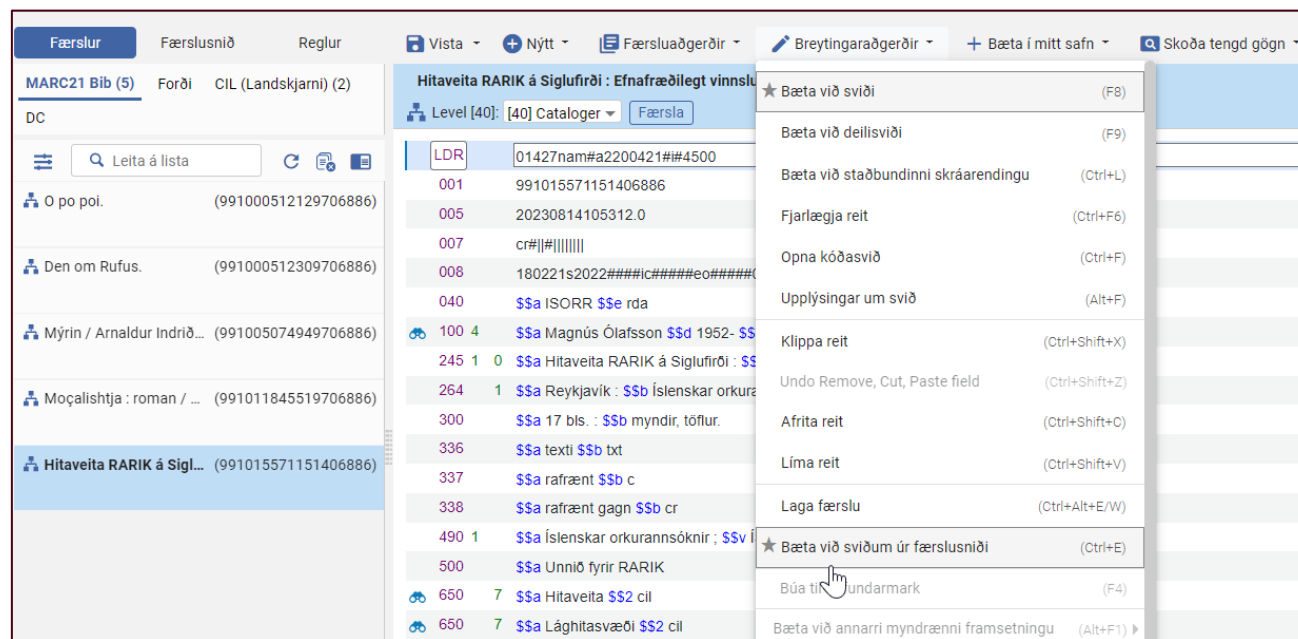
Færslur Færslusnið Reglur

MARC21 Bib (5) Forði CIL (Landskjarni) (2) DC

Leita á lista

O po poi. (991000512129706886)

Den om Rufus. (991000512309706886)

Mýrin / Arnaldur Indrið... (991005074949706886)

Moçalishtja : roman / ... (991011845519706886)

Hitaveita RARIK á Sigl... (991015571151406886)

Vista Nýtt Færsluaðgerðir Breytingaraðgerðir Bæta í mitt safn Skoða tengd gögn

Hitaveita RARIK á Siglufirði : Efnafræðilegt vinnslu

Level [40]: [40] Cataloger Færsla

| | | |
|---|---|---|
| LDR | | 01427nam#a2200421#i#4500 |
| 001 | | 991015571151406886 |
| 005 | | 20230814105312.0 |
| 007 | | cr#\|\|#\|\|\|\|\|\|\|\| |
| 008 | | 180221s2022####ic#####eo#####( |
| 040 | | \$\$a ISORR \$\$e rda |
| 100 | 4 | \$\$a Magnús Ólafsson \$\$d 1952- \$\$ |
| 245 | 1 0 | \$\$a Hitaveita RARIK á Siglufirði : \$\$ |
| 264 | 1 | \$\$a Reykjavík : \$\$b Íslenskar orkura |
| 300 | | \$\$a 17 bls. : \$\$b myndir, töflur. |
| 336 | | \$\$a texti \$\$b txt |
| 337 | | \$\$a rafrænt \$\$b c |
| 338 | | \$\$a rafrænt gagn \$\$b cr |
| 490 | 1 | \$\$a Íslenskar orkurannsóknir ; \$\$v Í |
| 500 | | \$\$a Unnið fyrir RARIK |
| 650 | 7 | \$\$a Hitaveita \$\$2 cil |
| 650 | 7 | \$\$a Lághitasvæði \$\$2 cil |

Bæta við sviði (F8)
Bæta við deilisviði (F9)
Bæta við staðbundinni skráarendingu (Ctrl+L)
Fjarlægja reit (Ctrl+F6)
Opna kóðasvið (Ctrl+F)
Upplýsingar um svið (Alt+F)
Klippa reit (Ctrl+Shift+X)
Undo Remove, Cut, Paste field (Ctrl+Shift+Z)
Afrita reit (Ctrl+Shift+C)
Líma reit (Ctrl+Shift+V)
Laga færslu (Ctrl+Alt+E/W)
Bæta við sviðum úr færslusniði (Ctrl+E)
Búa til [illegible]undarmark (F4)
Bæta við annarri myndrænni framsetningu (Alt+F1)